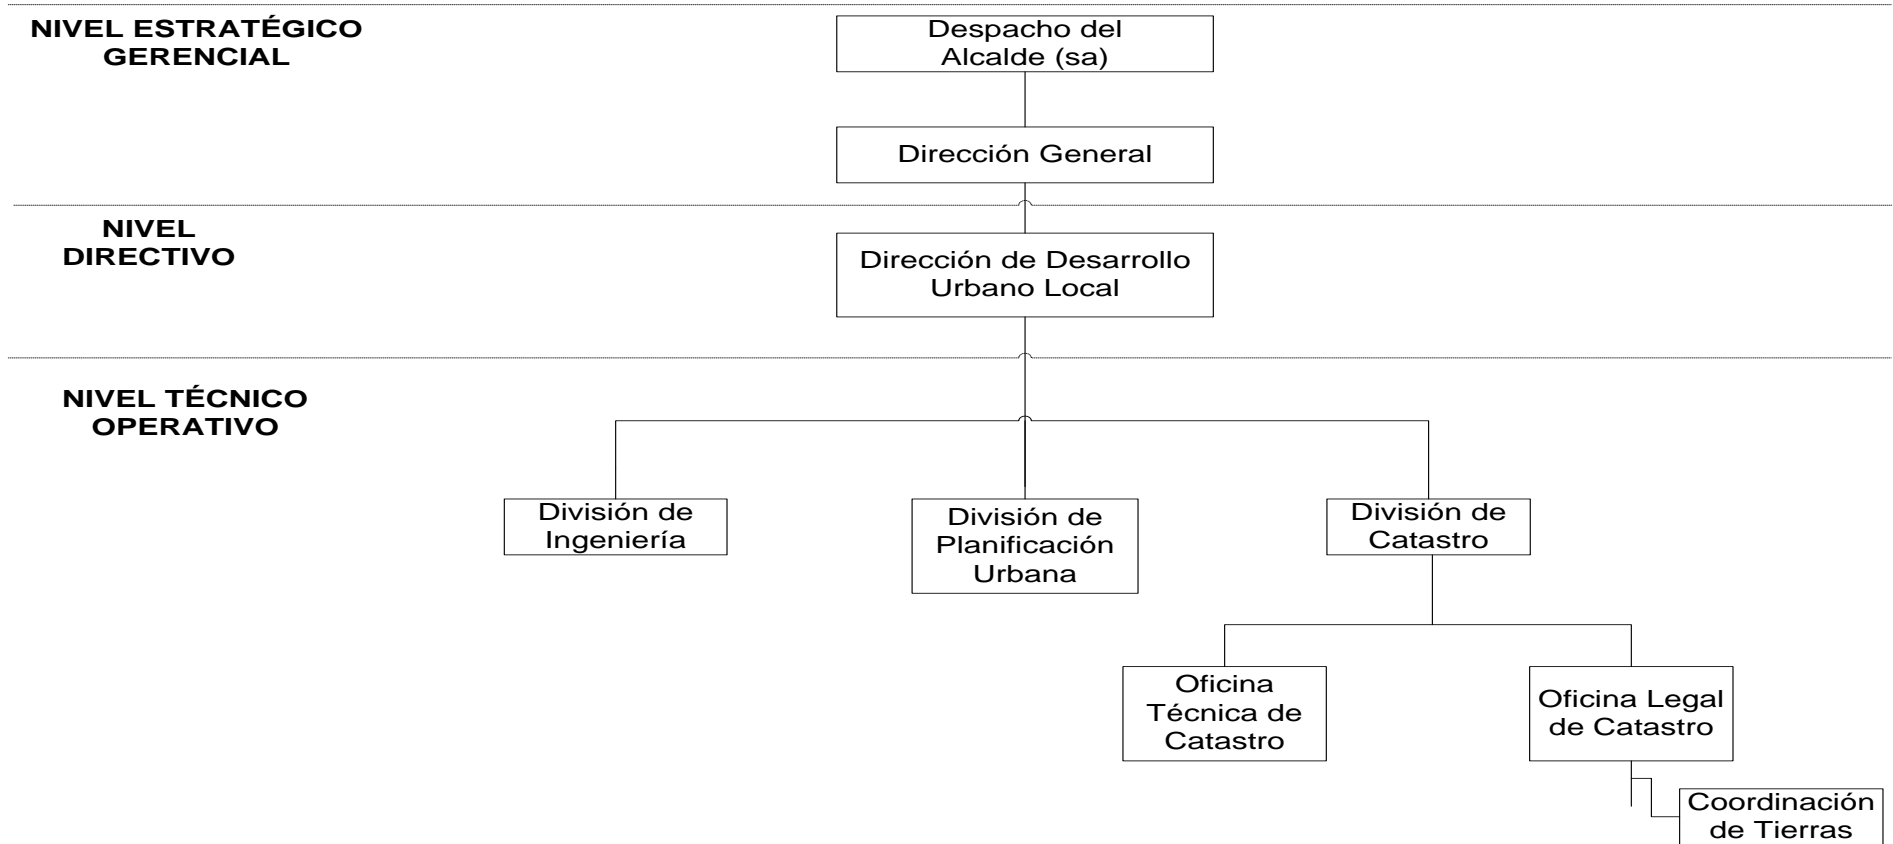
NIVEL ESTRATÉGICO GERENCIAL

Despacho del Alcalde (sa)

Dirección General

NIVEL DIRECTIVO

Dirección de Desarrollo Urbano Local

NIVEL TÉCNICO OPERATIVO

División de Ingeniería

División de Planificación Urbana

División de Catastro

Oficina Técnica de Catastro

Oficina Legal de Catastro

Coordinación de Tierras